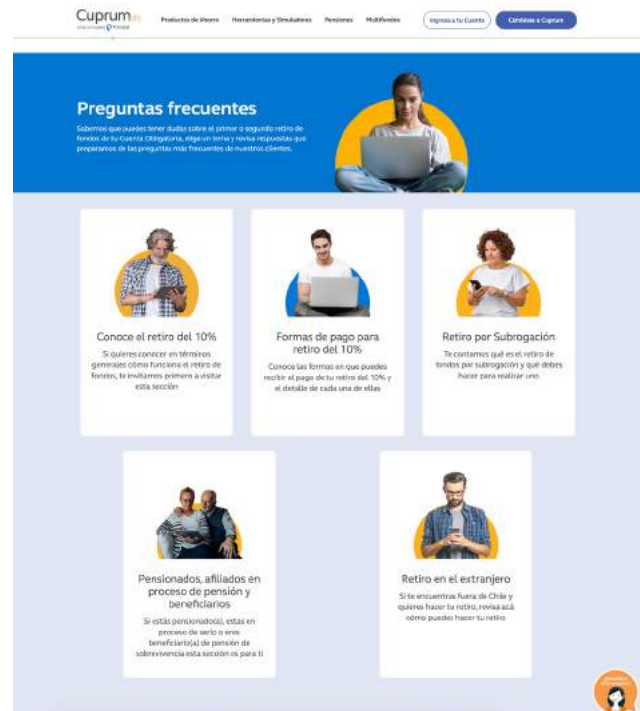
Cuprum afp
Una compañía Principal

Productos de Ahorro
Herramientas y Simuladores
Pensiones
Multifondos
Ingresa a tu Cuenta
Cámbiate a Cuprum

Preguntas frecuentes

Sabemos que puedes tener dudas sobre el primer o segundo retiro de fondos de tu Cuenta Obligatoria, elige un tema y revisa respuestas que preparamos de las preguntas más frecuentes de nuestros clientes.

Conoce el retiro del 10%
Si quieres conocer en términos generales cómo funciona el retiro de fondos, te invitamos primero a visitar esta sección

Formas de pago para retiro del 10%
Conoce las formas en que puedes recibir el pago de tu retiro del 10% y el detalle de cada una de ellas

Retiro por Subrogación
Te contamos qué es el retiro de fondos por subrogación y qué debes hacer para realizar uno

Pensionados, afiliados en proceso de pensión y beneficiarios
Si estás pensionado(a), estas en proceso de serlo o eres beneficiario(a) de pensión de sobrevivencia esta sección es para ti

Retiro en el extranjero
Si te encuentras fuera de Chile y quieres hacer tu retiro, revisa acá cómo puedes hacer tu retiro

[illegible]